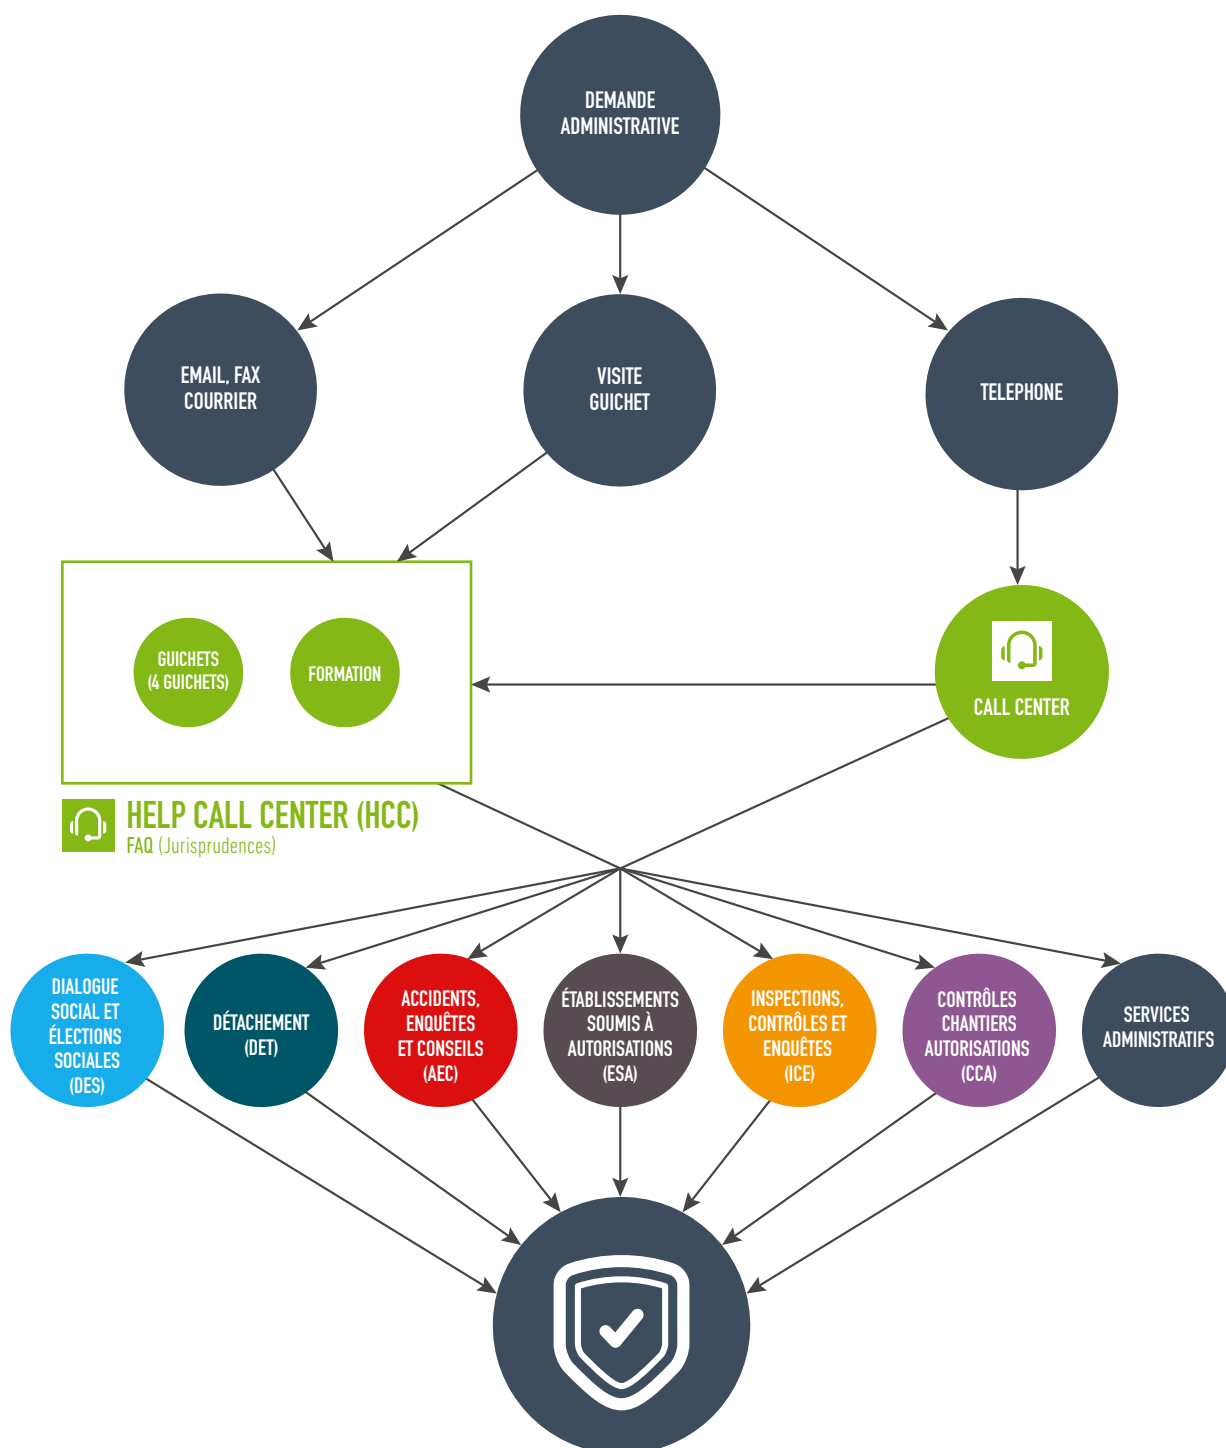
DEMANDE ADMINISTRATIVE

EMAIL, FAX COURRIER

VISITE GUICHET

TELEPHONE

GUICHETS (4 GUICHETS)

FORMATION

CALL CENTER

HELP CALL CENTER (HCC)
FAQ (Jurisprudences)

DIALOGUE SOCIAL ET ÉLECTIONS SOCIALES (DES)

DÉTACHEMENT (DET)

ACCIDENTS, ENQUÊTES ET CONSEILS (AEC)

ÉTABLISSEMENTS SOUMIS À AUTORISATIONS (ESA)

INSPECTIONS, CONTRÔLES ET ENQUÊTES (ICE)

CONTRÔLES CHANTIERS AUTORISATIONS (CCA)

SERVICES ADMINISTRATIFS